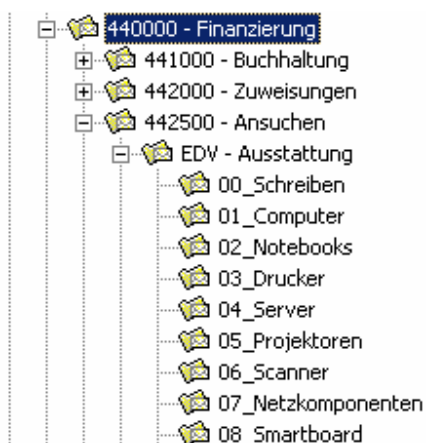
440000 - Finanzierung
441000 - Buchhaltung
442000 - Zuweisungen
442500 - Ansuchen
EDV - Ausstattung
00_Schreiben
01_Computer
02_Notebooks
03_Drucker
04_Server
05_Projektoren
06_Scanner
07_Netzkomponenten
08_Smartboard